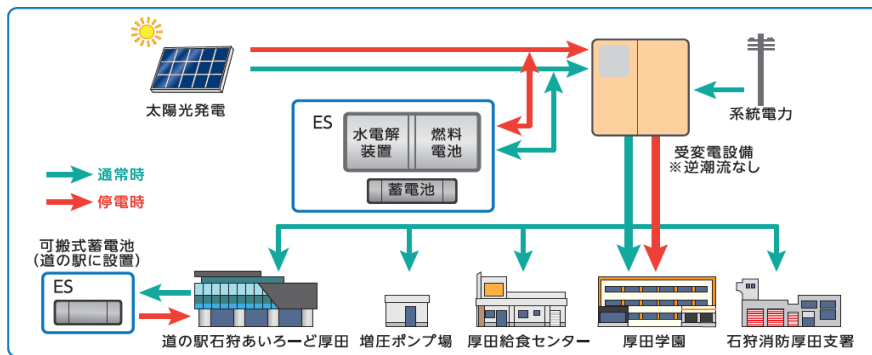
太陽光発電

ES

水電解装置

燃料電池

蓄電池

系統電力

受変電設備
※逆潮流なし

通常時

停電時

可搬式蓄電池
（道の駅に設置）

ES

道の駅石狩あいろーど厚田

増圧ポンプ場

厚田給食センター

厚田学園

石狩消防厚田支署